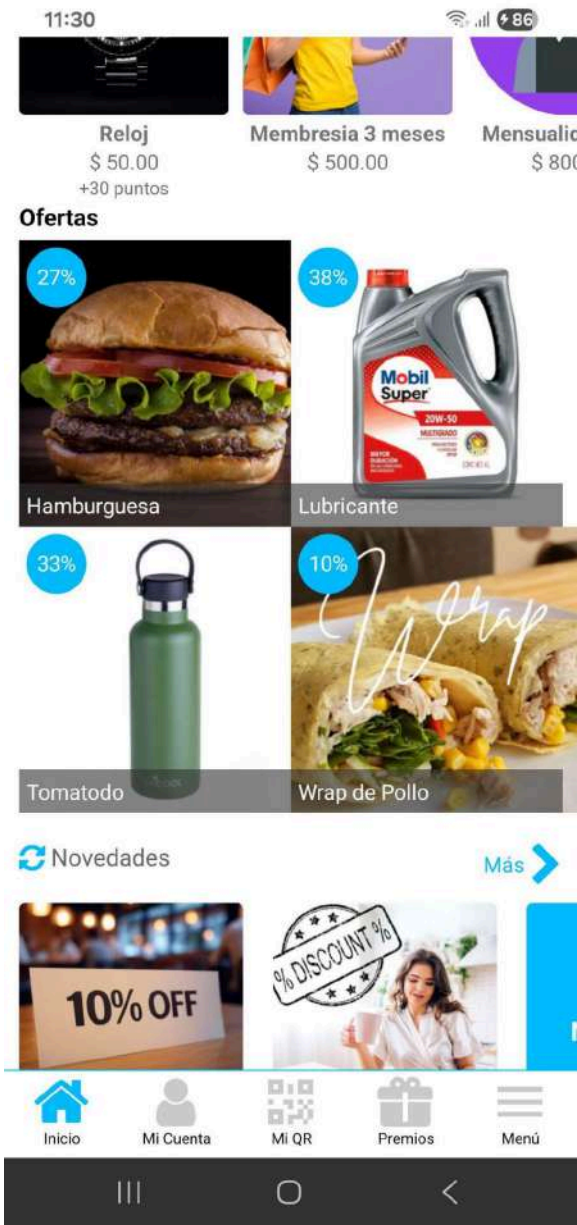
11:30

86

Reloj
$ 50.00
+30 puntos

Membresia 3 meses
$ 500.00

Mensualid
$ 800

Ofertas

27%
Hamburguesa

38%
Mobil Super
20W-50
MULTIGRADO
Lubricante

33%
Tomatodo

10%
Wrap
Wrap de Pollo

Novedades

Más

10% OFF

% DISCOUNT %

Inicio
Mi Cuenta
Mi QR
Premios
Menú